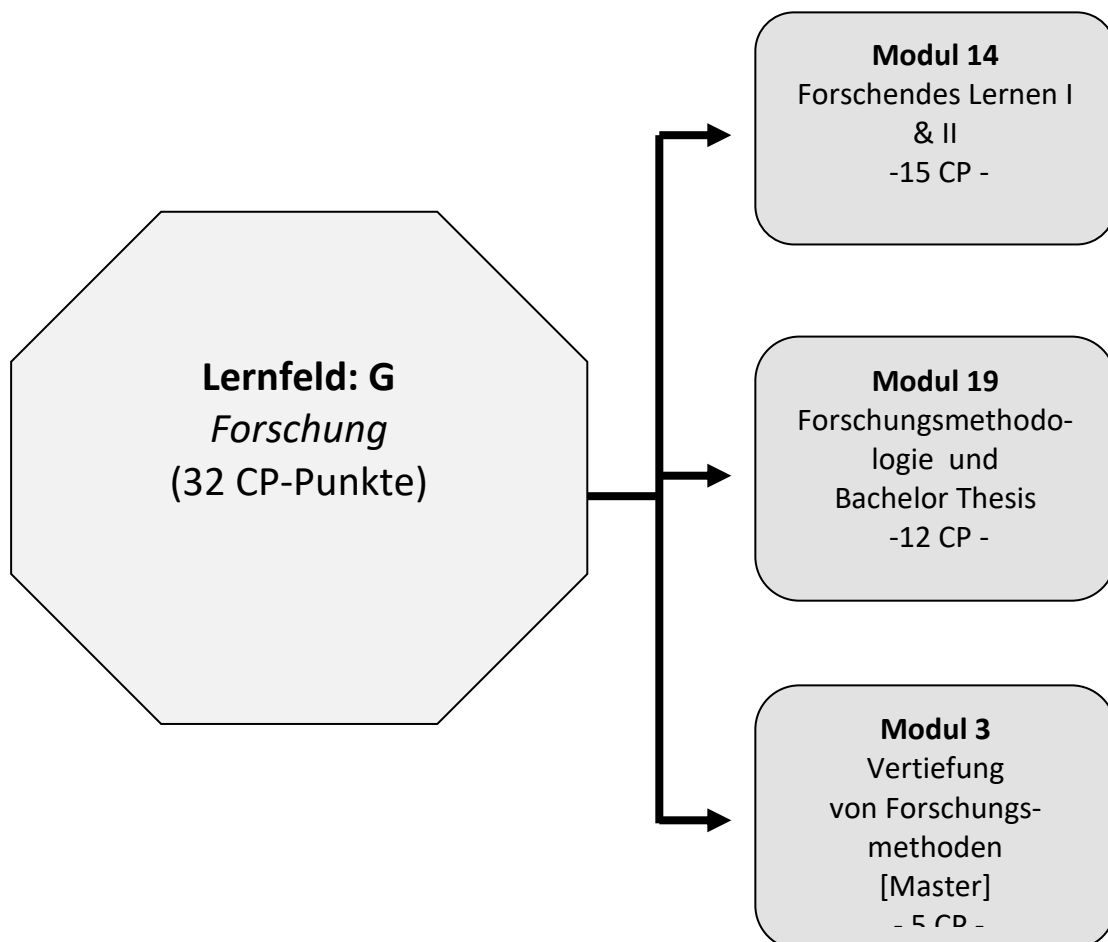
Lernfeld: G
*Forschung*
(32 CP-Punkte)

**Modul 14**
Forschendes Lernen I & II
-15 CP -

**Modul 19**
Forschungsmethodologie und Bachelor Thesis
-12 CP -

**Modul 3**
Vertiefung von Forschungsmethoden
[Master]
- 5 CP -